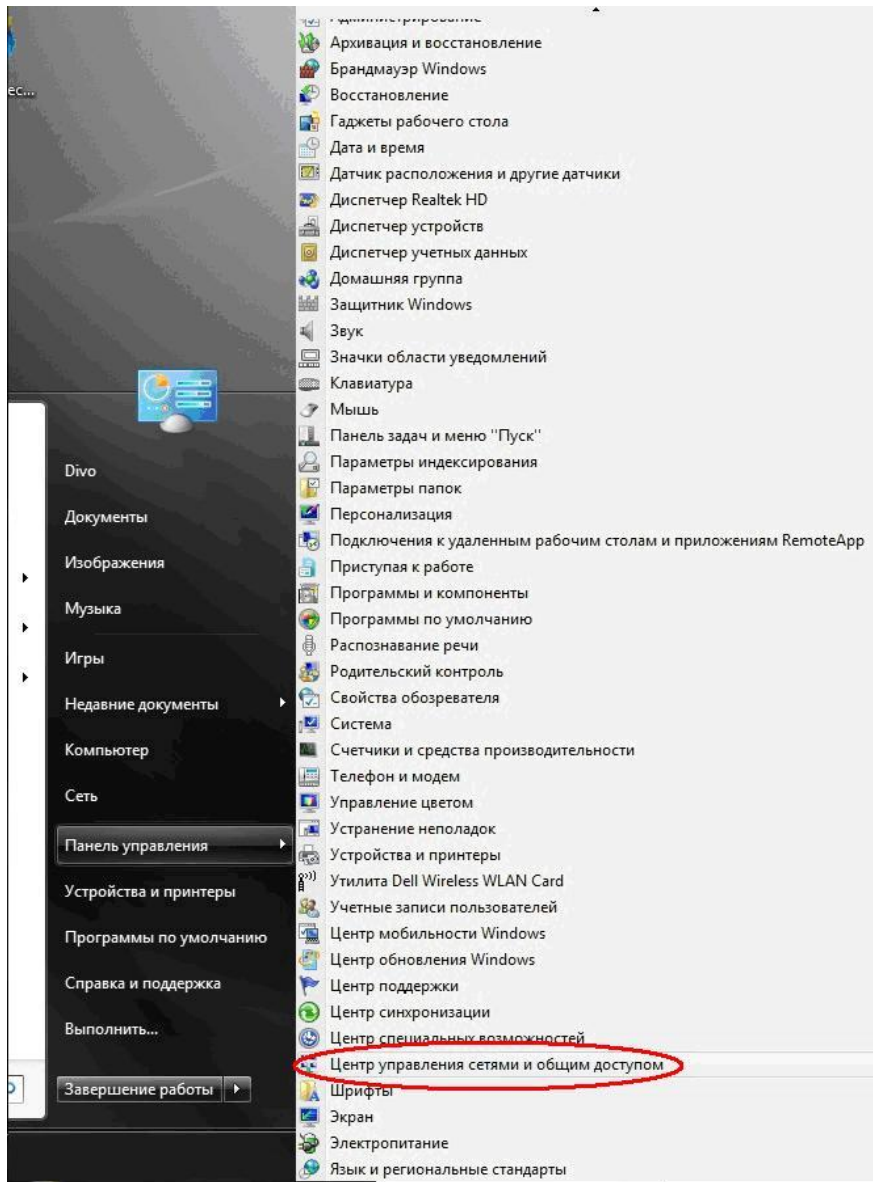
ec...

Администрирование
Архивация и восстановление
Брандмауэр Windows
Восстановление
Гаджеты рабочего стола
Дата и время
Датчик расположения и другие датчики
Диспетчер Realtek HD
Диспетчер устройств
Диспетчер учетных данных
Домашняя группа
Защитник Windows
Звук
Значки области уведомлений
Клавиатура
Мышь
Панель задач и меню "Пуск"
Параметры индексирования
Параметры папок
Персонализация
Подключения к удаленным рабочим столам и приложениям RemoteApp
Приступая к работе
Программы и компоненты
Программы по умолчанию
Распознавание речи
Родительский контроль
Свойства обозревателя
Система
Счетчики и средства производительности
Телефон и модем
Управление цветом
Устранение неполадок
Устройства и принтеры
Утилита Dell Wireless WLAN Card
Учетные записи пользователей
Центр мобильности Windows
Центр обновления Windows
Центр поддержки
Центр синхронизации
Центр специальных возможностей
Центр управления сетями и общим доступом
Шрифты
Экран
Электропитание
Язык и региональные стандарты

Divo
Документы
Изображения
Музыка
Игры
Недавние документы
Компьютер
Сеть
Панель управления
Устройства и принтеры
Программы по умолчанию
Справка и поддержка
Выполнить...
Завершение работы